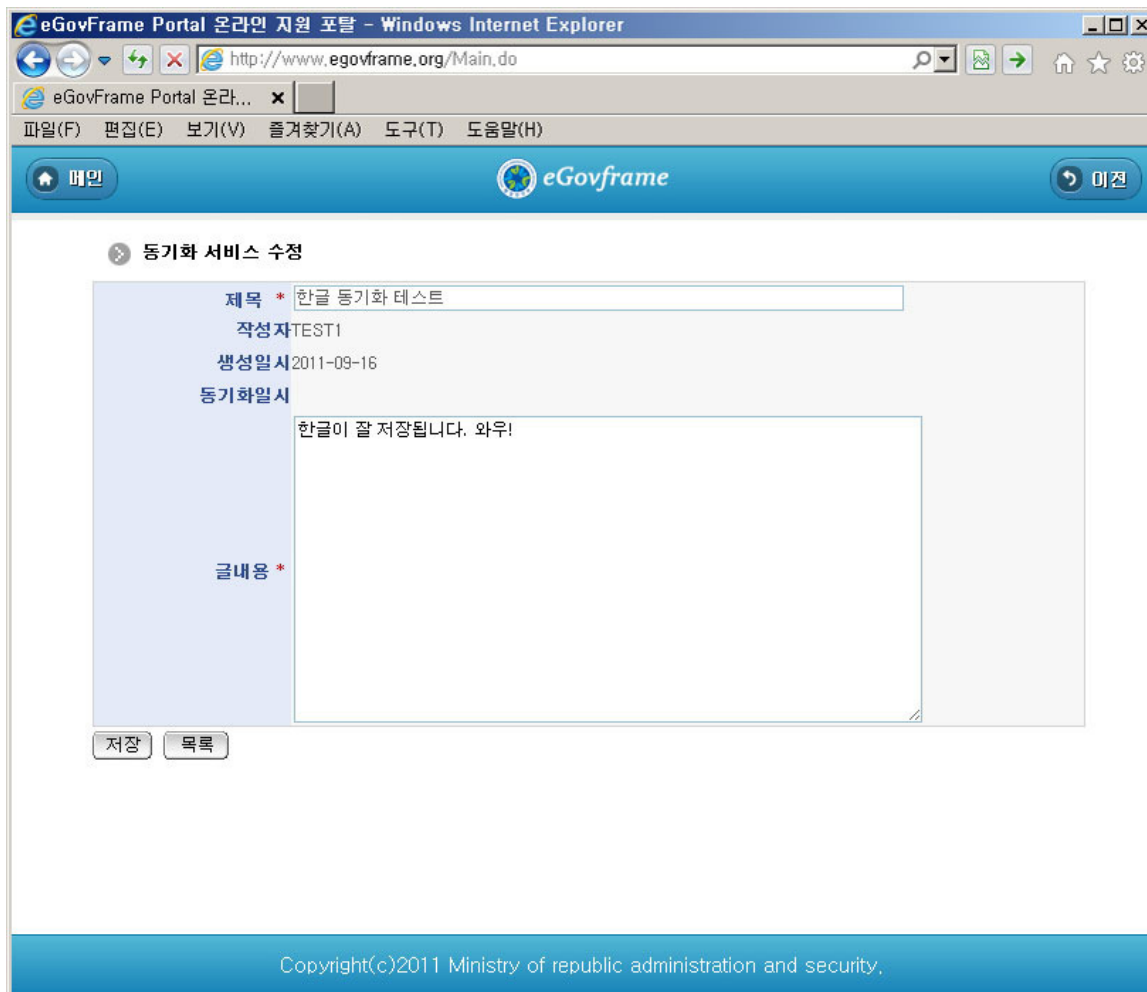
eGovFrame Portal 온라인 지원 포탈 - Windows Internet Explorer

http://www.egovframe.org/Main.do

eGovFrame Portal 온라... ×

파일(F) 편집(E) 보기(V) 즐겨찾기(A) 도구(T) 도움말(H)

메인

eGovframe

이전

동기화 서비스 수정

| | |
|---|---|
| 제목 * | 한글 동기화 테스트 |
| 작성자 | TEST1 |
| 생성일시 | 2011-09-16 |
| 동기화일시 | |
| 글내용 * | 한글이 잘 저장됩니다. 와우! |

저장 목록

Copyright(c)2011 Ministry of republic administration and security.